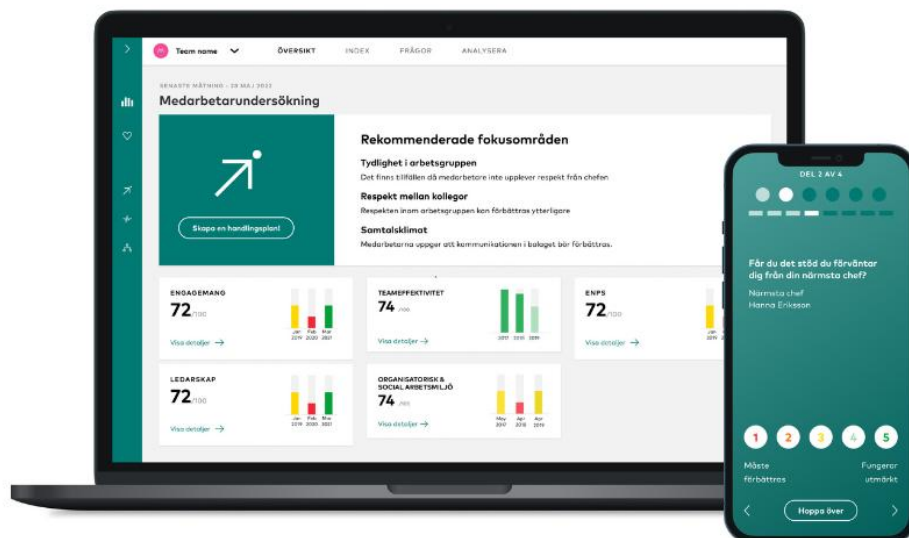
Team name ÖVERSIKT INDEX FRÅGOR ANALYSERA

SENASTE MÄTNING · 20 MAJ 2022

Medarbetarundersökning

Skapa en handlingsplan!

Rekommenderade fokusområden

Tydlighet i arbetsgruppen

Det finns tillfällen då medarbetare inte upplever respekt från chefen

Respekt mellan kollegor

Respekten inom arbetsgruppen kan förbättras ytterligare

Samtalsklimat

Medarbetarna uppger att kommunikationen i bolaget bör förbättras.

ENGAGEMANG

72/100

Jan 2019 Feb 2020 Mar 2021

Visa detaljer →

TEAMEFFEKTIVITET

74/100

2017 2018 2019

Visa detaljer →

ENPS

72/100

Visa detaljer →

LEDARSKAP

72/100

Jan 2019 Feb 2020 Mar 2021

Visa detaljer →

ORGANISATORISK & SOCIAL ARBETSMILJÖ

74/100

May 2017 Apr 2018 Apr 2019

Visa detaljer →

DEL 2 AV 4

Får du det stöd du förväntar dig från din närmsta chef?

Närmsta chef
Hanna Eriksson

1 2 3 4 5

Måste förbättras

Fungerar utmärkt

Hoppa över